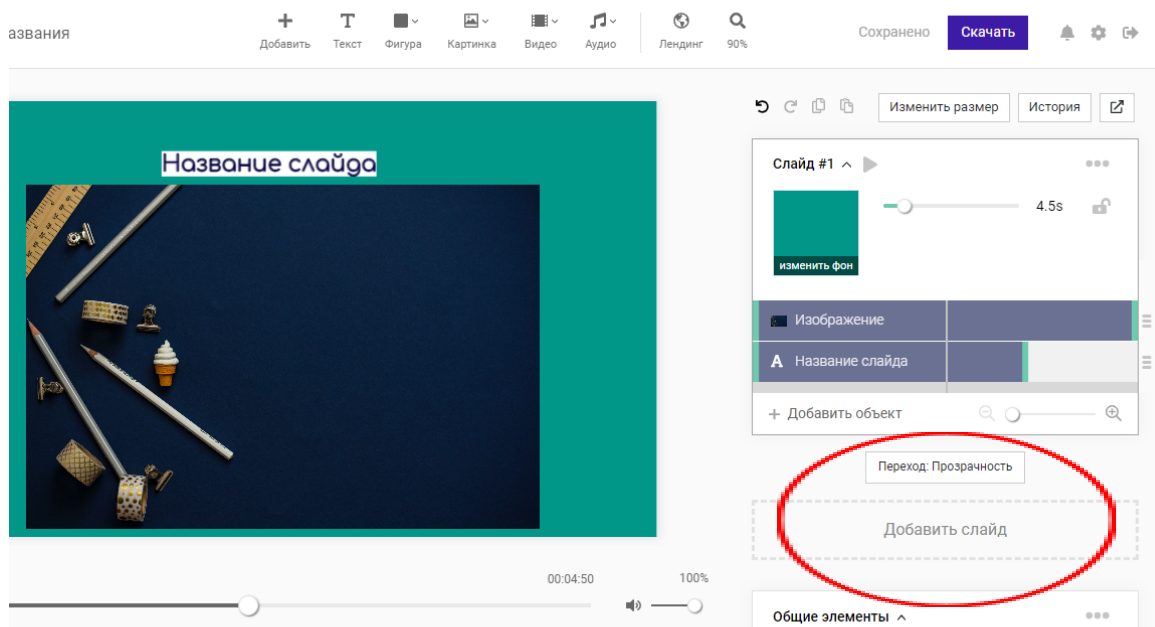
азвания

Добавить Текст Фигура Картинка Видео Аудио Лендинг 90%

Сохранено Скачать

Изменить размер История

Название слайда

Слайд #1

4.5s

изменить фон

Изображение

Название слайда

+ Добавить объект

Переход: Прозрачность

Добавить слайд

00:04:50

100%

Общие элементы